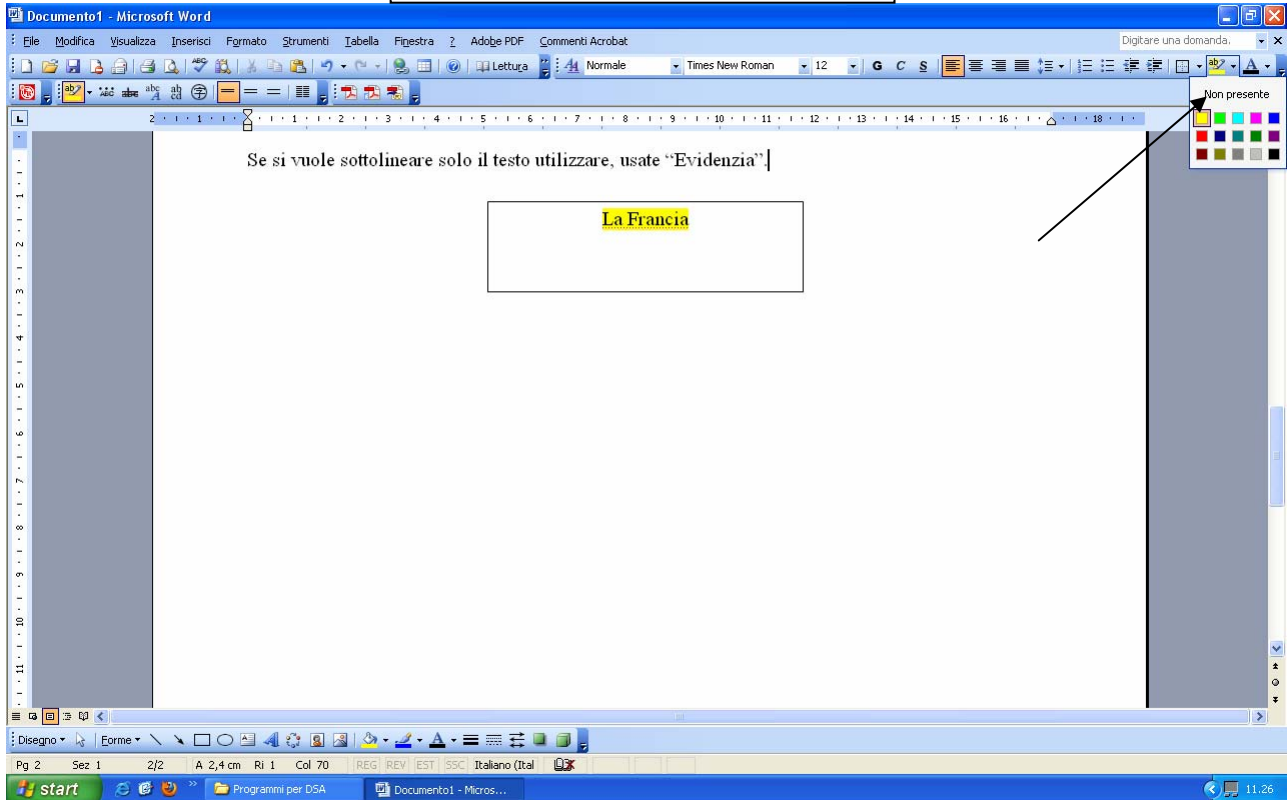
Documento1 - Microsoft Word

File Modifica Visualizza Inserisci Formato Strumenti Tabella Finestra ? Adobe PDF Commenti Acrobat

Digitare una domanda.

Lettura Normale Times New Roman 12 G C S

Non presente

Se si vuole sottolineare solo il testo utilizzare, usate “Evidenzia”.

La Francia

Disegno Forme

Pg 2 Sez 1 2/2 A 2,4 cm Ri 1 Col 70 REG REV EST SSC Italiano (Ital

start Programmi per DSA Documento1 - Micros... 11.26